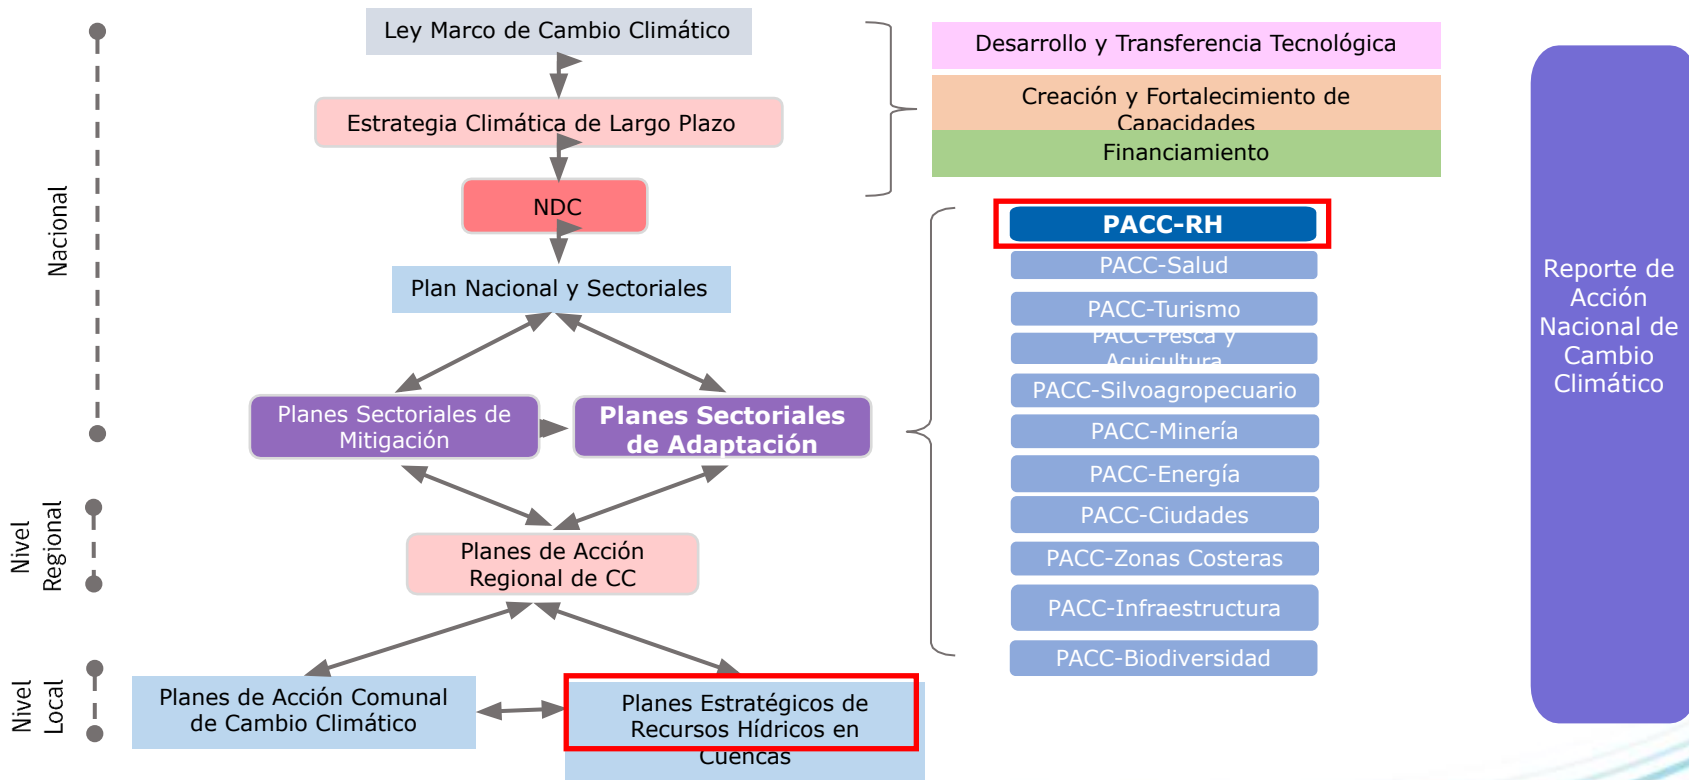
Nacional

Nivel Regional

Nivel Local

Ley Marco de Cambio Climático

Estrategia Climática de Largo Plazo

NDC

Plan Nacional y Sectoriales

Planes Sectoriales de Mitigación

Planes Sectoriales de Adaptación

Planes de Acción Regional de CC

Planes de Acción Comunal de Cambio Climático

Planes Estratégicos de Recursos Hídricos en Cuencas

Desarrollo y Transferencia Tecnológica

Creación y Fortalecimiento de Capacidades

Financiamiento

PACC-RH

PACC-Salud

PACC-Turismo

PACC-Pesca y Acuicultura

PACC-Silvoagropecuario

PACC-Minería

PACC-Energía

PACC-Ciudades

PACC-Zonas Costeras

PACC-Infraestructura

PACC-Biodiversidad

Reporte de Acción Nacional de Cambio Climático